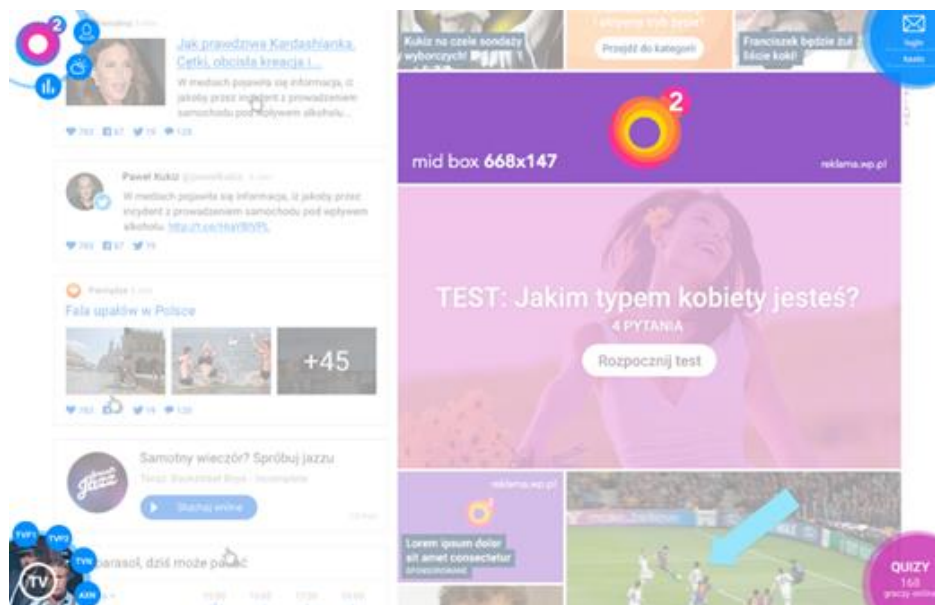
2

Jak prawdziwa Kardashianka. Cetki, obcisła kreacja i...

W mediach pojawiła się informacja, iż jakoby przez incydent z prowadzeniem samochodu pod wpływem alkoholu...

Paweł Kukiz

W mediach pojawiła się informacja, iż jakoby przez incydent z prowadzeniem samochodu pod wpływem alkoholu. http://t.co/

Fala upałów w Polsce

+45

Samotny wieczór? Spróbuj jazzu

Słuchaj online

parasol, dziś może padać

TVP1
TVP2
TVN
AXN
TV

Kukiz na czele sondaży wyborczych!

Przejdź do kategorii

Franciszek będzie już ...

2

mid box 668x147

reklama.wp.pl

TEST: Jakim typem kobiety jesteś?

4 PYTANIA

Rozpocznij test

reklama.wp.pl

Lorem ipsum dolor sit amet consectetur

SPONSOROWANE

QUIZY
168